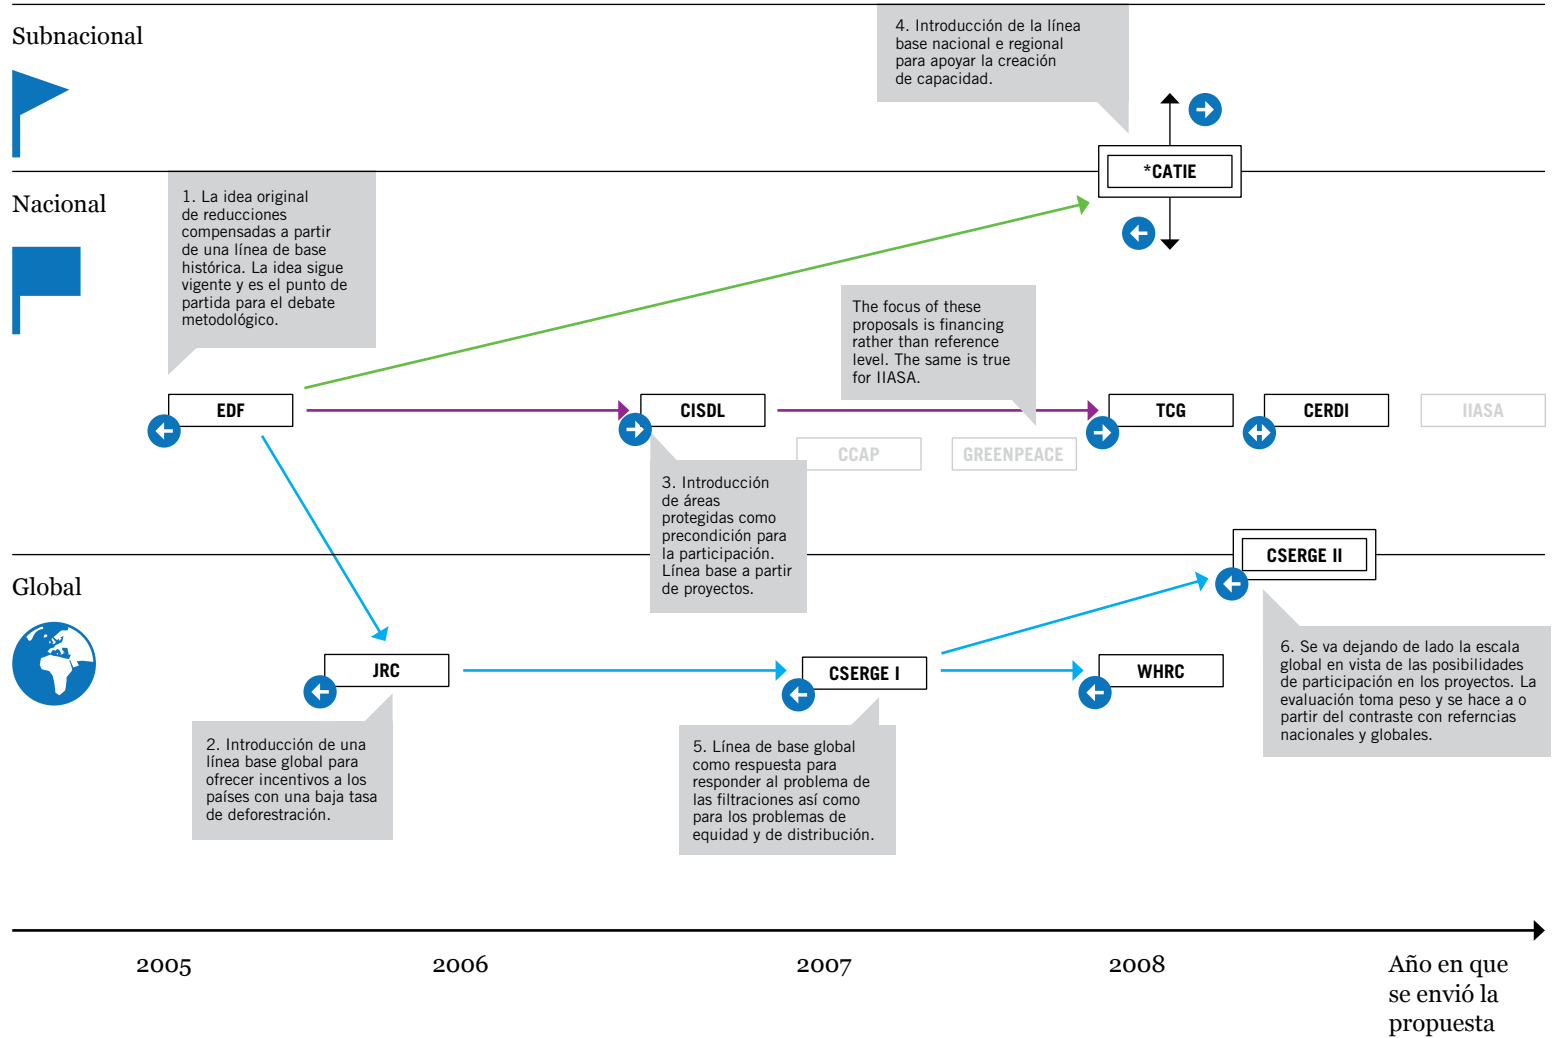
Subnacional

4. Introducción de la línea base nacional e regional para apoyar la creación de capacidad.

*CATIE

Nacional

1. La idea original de reducciones compensadas a partir de una línea de base histórica. La idea sigue vigente y es el punto de partida para el debate metodológico.

The focus of these proposals is financing rather than reference level. The same is true for IIASA.

EDF

CISDL

TCG

CERDI

IIASA

CCAP

GREENPEACE

3. Introducción de áreas protegidas como precondición para la participación. Línea base a partir de proyectos.

CSERGE II

Global

JRC

CSERGE I

WHRC

6. Se va dejando de lado la escala global en vista de las posibilidades de participación en los proyectos. La evaluación toma peso y se hace a o partir del contraste con referncias nacionales y globales.

2. Introducción de una línea base global para ofrecer incentivos a los países con una baja tasa de deforestración.

5. Línea de base global como respuesta para responder al problema de las filtraciones así como para los problemas de equidad y de distribución.

2005

2006

2007

2008

Año en que se envió la propuesta